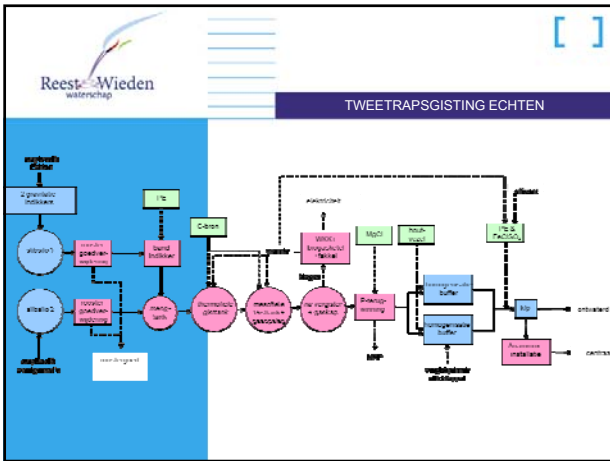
Reest Wieden
waterschap

TWEETRAPSGISTING ECHTEN

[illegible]

2 gravitaire indikkers

slibsilo 1

slibsilo 2

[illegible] gedeeltelijke ontwatering

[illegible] gedeeltelijke ontwatering

Fe

band indikker

meng-tank

C-bron

thermofiele giettank

mesofiele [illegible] gistingsvat

WKK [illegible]

biogas

mesofiele gisttank

MgCl

hout-mest

P-terug-winning

MAP

homogeniseer buffer

homogeniseer buffer

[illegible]

Fe & Fe2SO4

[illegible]

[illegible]

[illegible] installatie

ontwaterd

centraat